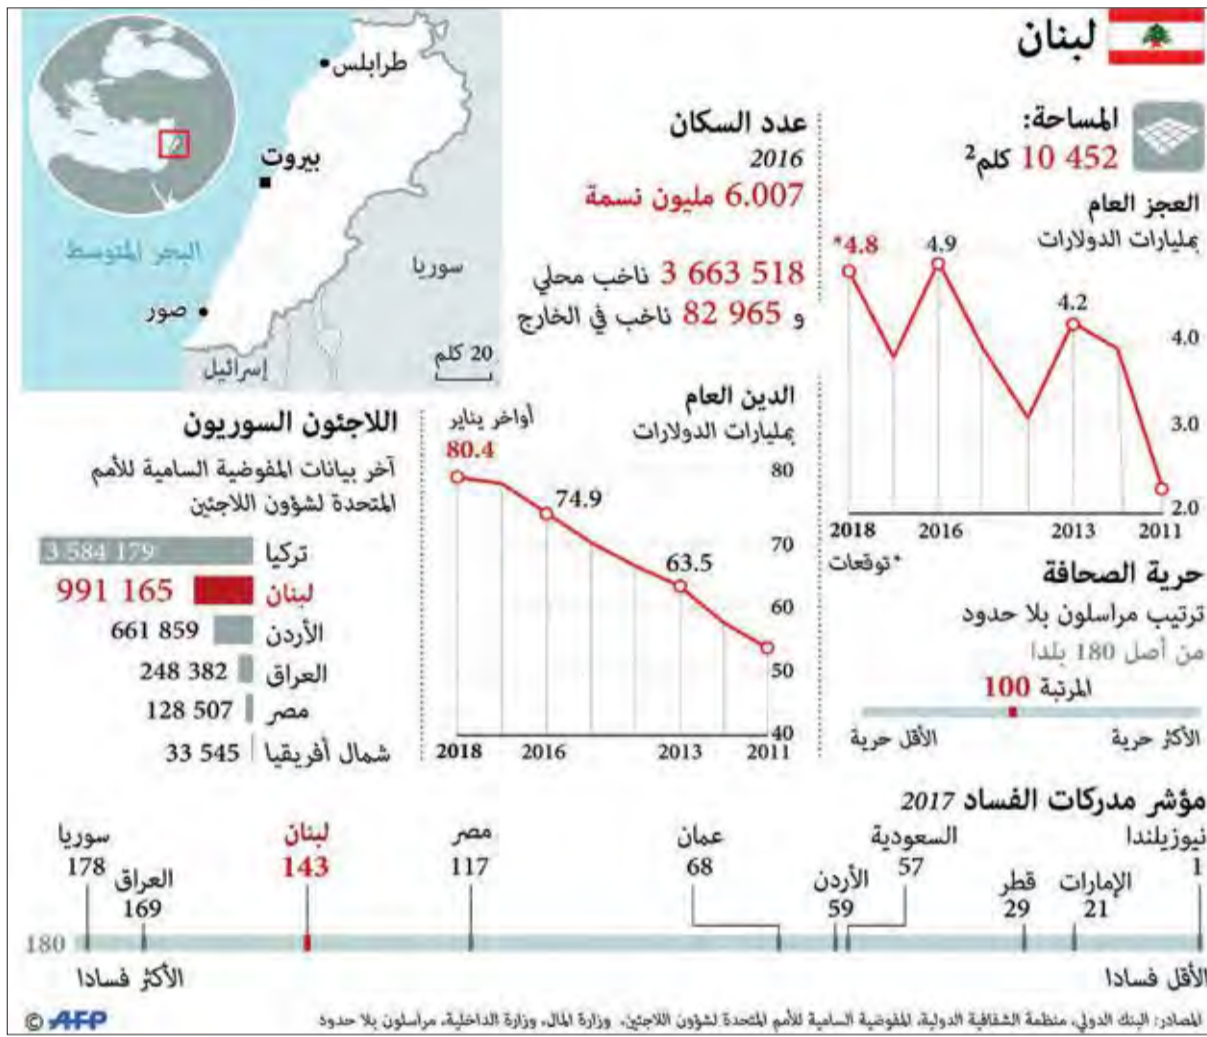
لبنان

المساحة:
10 452 كلم$^2$

العجز العام
بمليارات الدولارات

| | |
|---|---|
| 2018 | *4.8 |
| 2016 | 4.9 |
| 2013 | 4.2 |
| 2011 | |

4.0
3.0
2.0
*توقعات

عدد السكان
2016
6.007 مليون نسمة

3 663 518 ناخب محلي
و 82 965 ناخب في الخارج

طرابلس
بيروت
سوريا
البحر المتوسط
صور
إسرائيل
20 كلم

الدين العام
بمليارات الدولارات
أواخر يناير
80.4
74.9
63.5
80
70
60
50
40
2018 2016 2013 2011

حرية الصحافة
ترتيب مراسلون بلا حدود
من أصل 180 بلدا
المرتبة 100
الأكثر حرية
الأقل حرية

اللاجئون السوريون
آخر بيانات المفوضية السامية للأمم المتحدة لشؤون اللاجئين

| | |
|---|---|
| تركيا | 3 584 179 |
| لبنان | 991 165 |
| الأردن | 661 859 |
| العراق | 248 382 |
| مصر | 128 507 |
| شمال أفريقيا | 33 545 |

مؤشر مدركات الفساد 2017
نيوزيلندا 1
الإمارات 21
قطر 29
السعودية 57
الأردن 59
عمان 68
مصر 117
لبنان 143
العراق 169
سوريا 178
180
الأقل فسادا
الأكثر فسادا

المصادر: البنك الدولي، منظمة الشفافية الدولية، المفوضية السامية للأمم المتحدة لشؤون اللاجئين، وزارة المال، وزارة الداخلية، مراسلون بلا حدود
© AFP